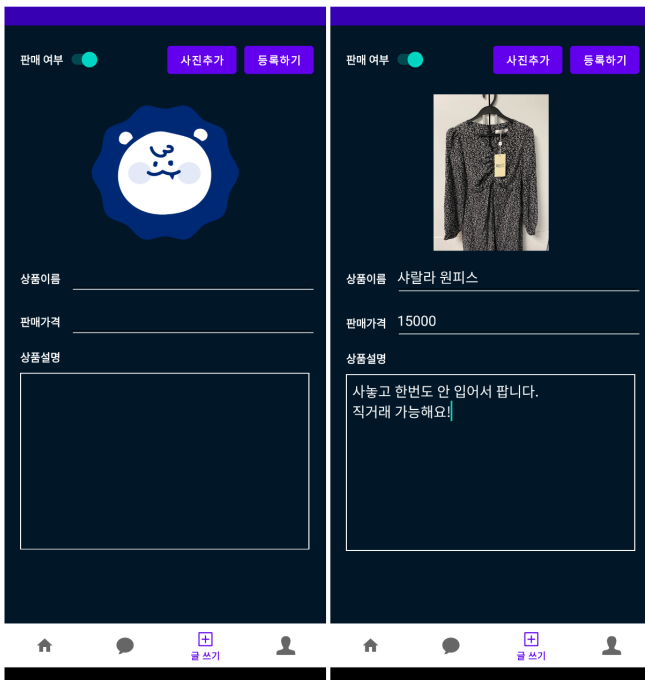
판매 여부

사진추가

등록하기

상품이름

판매가격

상품설명

글 쓰기

판매 여부

사진추가

등록하기

상품이름 샤랄라 원피스

판매가격 15000

상품설명

사놓고 한번도 안 입어서 팝니다.
직거래 가능해요!

글 쓰기